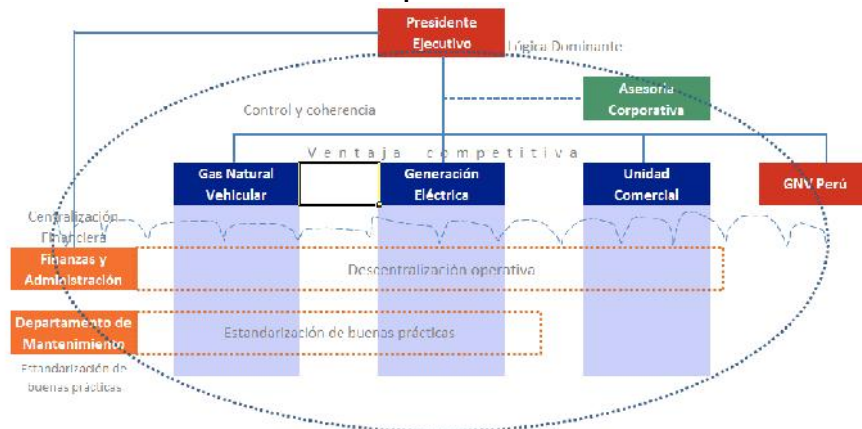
Presidente Ejecutivo

Lógica Dominante

Control y coherencia

Asesoría Corporativa

V e n t a j a   c o m p e t i t i v a

Gas Natural Vehicular

Generación Eléctrica

Unidad Comercial

GNV Perú

Centralización Financiera

Finanzas y Administración

Descentralización operativa

Departamento de Mantenimiento

Estandarización de buenas prácticas

Estandarización de buenas prácticas